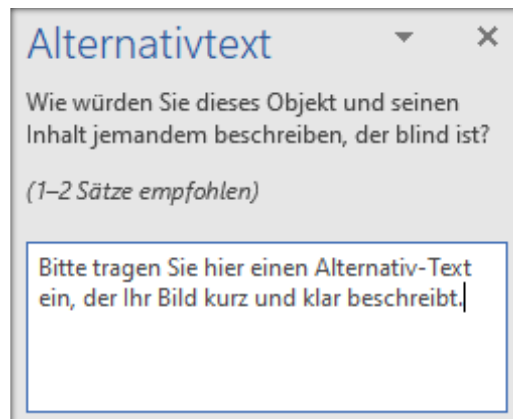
Alternativtext

Wie würden Sie dieses Objekt und seinen Inhalt jemandem beschreiben, der blind ist?

(1–2 Sätze empfohlen)

Bitte tragen Sie hier einen Alternativ-Text ein, der Ihr Bild kurz und klar beschreibt.